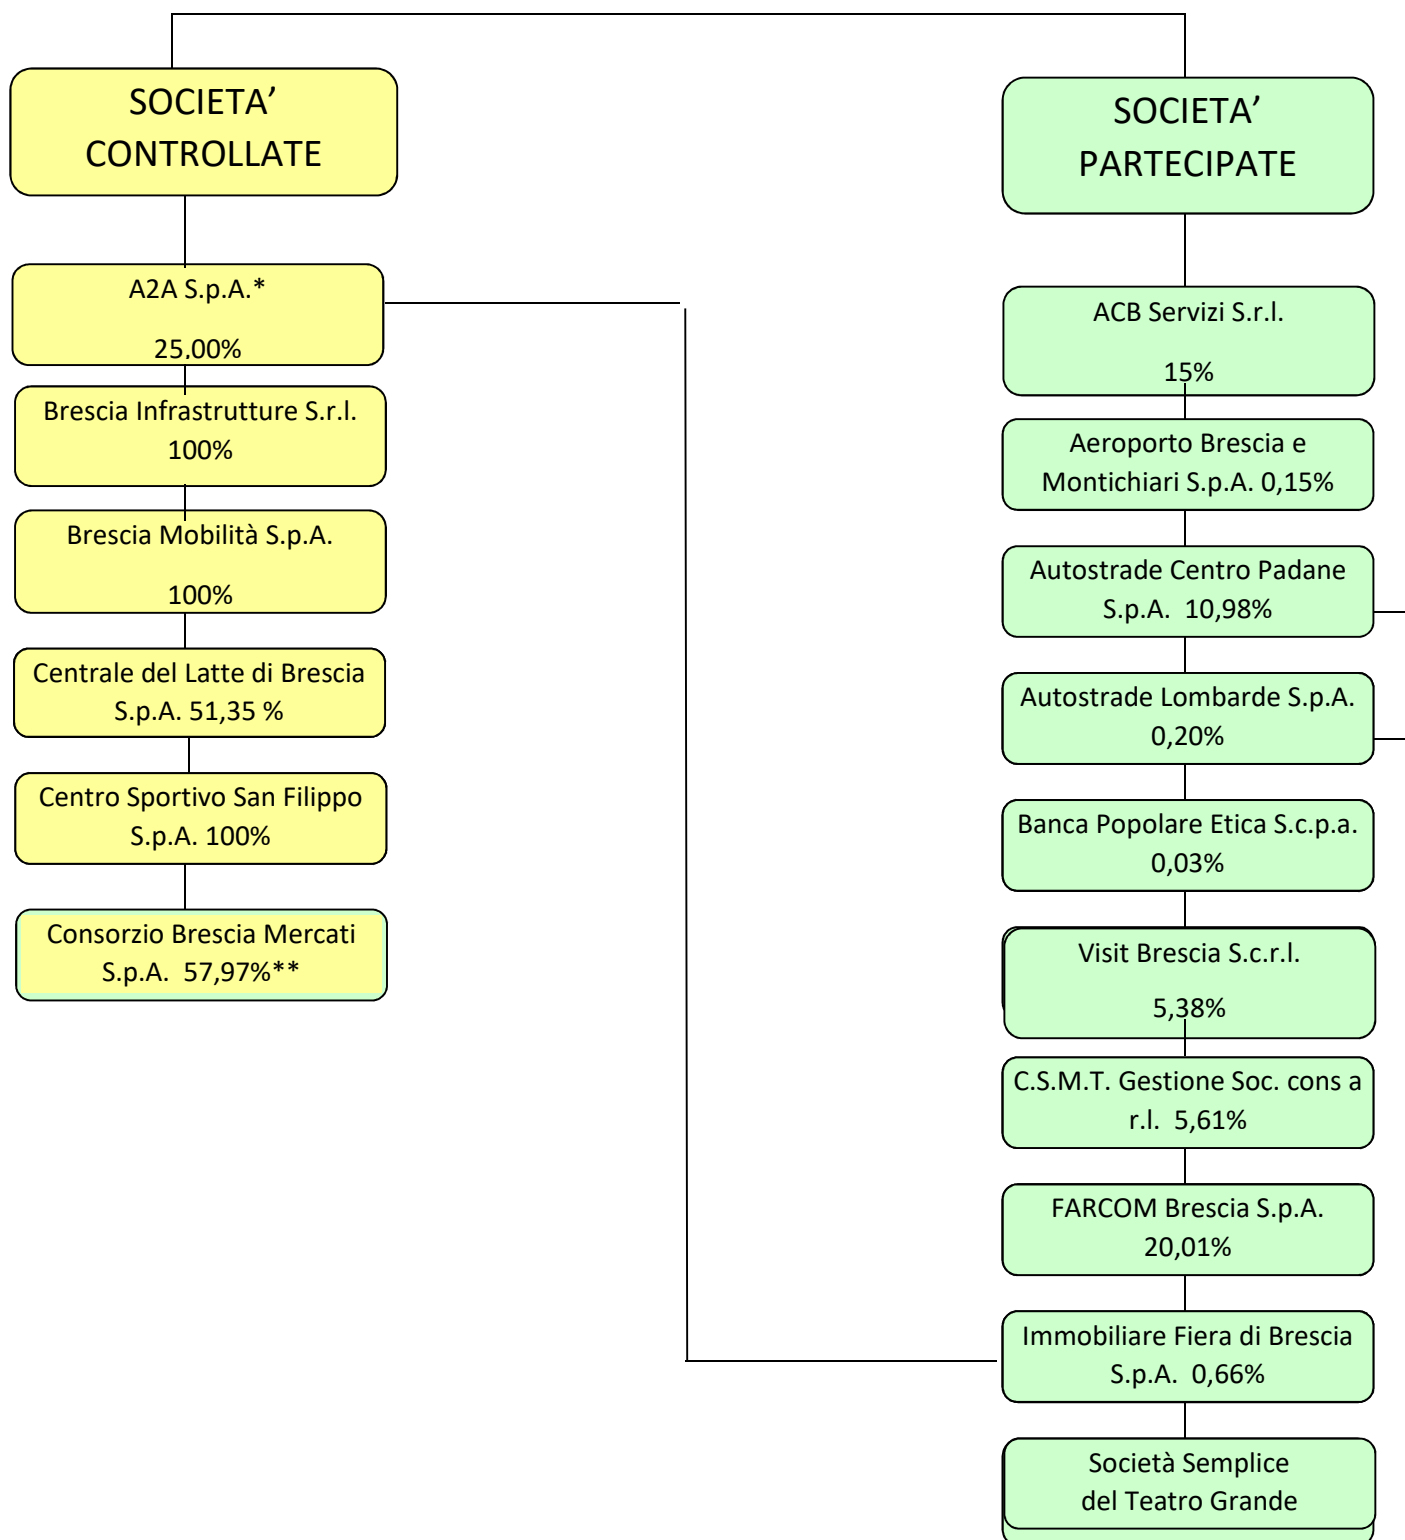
SOCIETA' CONTROLLATE

A2A S.p.A.*

25,00%

Brescia Infrastrutture S.r.l. 100%

Brescia Mobilità S.p.A.

100%

Centrale del Latte di Brescia S.p.A. 51,35 %

Centro Sportivo San Filippo S.p.A. 100%

Consorzio Brescia Mercati S.p.A. 57,97%**

SOCIETA' PARTECIPATE

ACB Servizi S.r.l.

15%

Aeroporto Brescia e Montichiari S.p.A. 0,15%

Autostrade Centro Padane S.p.A. 10,98%

Autostrade Lombarde S.p.A. 0,20%

Banca Popolare Etica S.c.p.a. 0,03%

Visit Brescia S.c.r.l.

5,38%

C.S.M.T. Gestione Soc. cons a r.l. 5,61%

FARCOM Brescia S.p.A. 20,01%

Immobiliare Fiera di Brescia S.p.A. 0,66%

Società Semplice del Teatro Grande